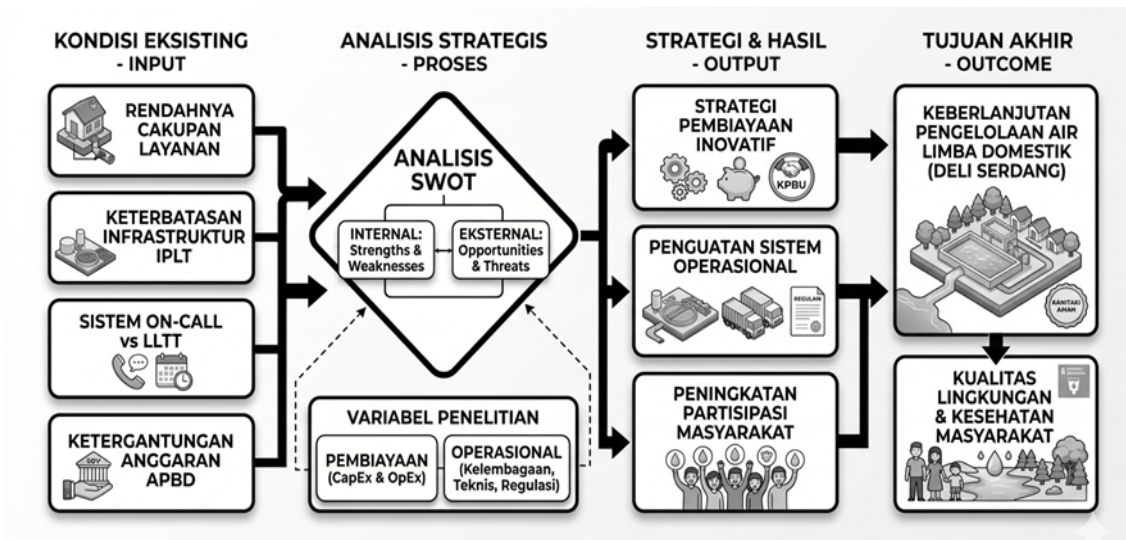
KONDISI EKSISTING - INPUT

RENDAHNYA CAKUPAN LAYANAN

KETERBATASAN INFRASTRUKTUR IPLT

SISTEM ON-CALL vs LLTT

KETERGANTUNGAN ANGGARAN APBD

GOV

ANALISIS STRATEGIS - PROSES

ANALISIS SWOT

INTERNAL: Strengths & Weaknesses

EKSTERNAL: Opportunities & Threats

VARIABEL PENELITIAN

PEMBIAYAAN (CapEx & OpEx)

OPERASIONAL (Kelembagaan, Teknis, Regulasi)

STRATEGI & HASIL - OUTPUT

STRATEGI PEMBIAYAAN INOVATIF

KPBU

PENGUATAN SISTEM OPERASIONAL

REGULASI

PENINGKATAN PARTISIPASI MASYARAKAT

TUJUAN AKHIR - OUTCOME

KEBERLANJUTAN PENGELOLAAN AIR LIMBA DOMESTIK (DELI SERDANG)

SANITASI AMAN

KUALITAS LINGKUNGAN & KESEHATAN MASYARAKAT